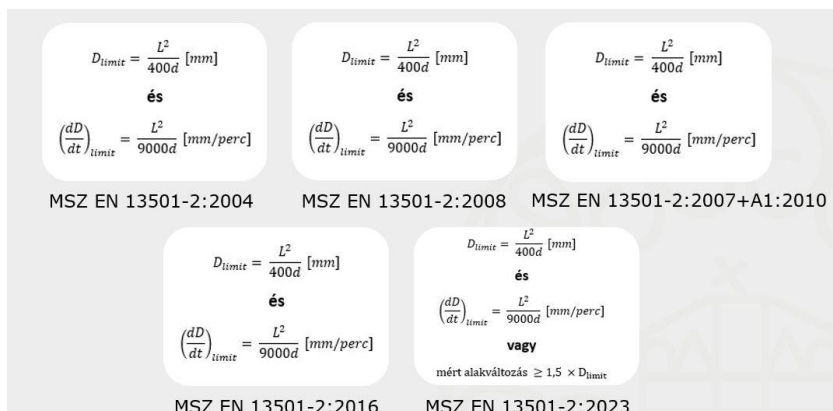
$D_{limit} = \frac{L^2}{400d}$ [mm]

és

$\left(\frac{dD}{dt}\right)_{limit} = \frac{L^2}{9000d}$ [mm/perc]

MSZ EN 13501-2:2004

$D_{limit} = \frac{L^2}{400d}$ [mm]

és

$\left(\frac{dD}{dt}\right)_{limit} = \frac{L^2}{9000d}$ [mm/perc]

MSZ EN 13501-2:2008

$D_{limit} = \frac{L^2}{400d}$ [mm]

és

$\left(\frac{dD}{dt}\right)_{limit} = \frac{L^2}{9000d}$ [mm/perc]

MSZ EN 13501-2:2007+A1:2010

$D_{limit} = \frac{L^2}{400d}$ [mm]

és

$\left(\frac{dD}{dt}\right)_{limit} = \frac{L^2}{9000d}$ [mm/perc]

MSZ EN 13501-2:2016

$D_{limit} = \frac{L^2}{400d}$ [mm]

és

$\left(\frac{dD}{dt}\right)_{limit} = \frac{L^2}{9000d}$ [mm/perc]

vagy

mért alakváltozás $\geq 1{,}5 \times D_{limit}$

MSZ EN 13501-2:2023